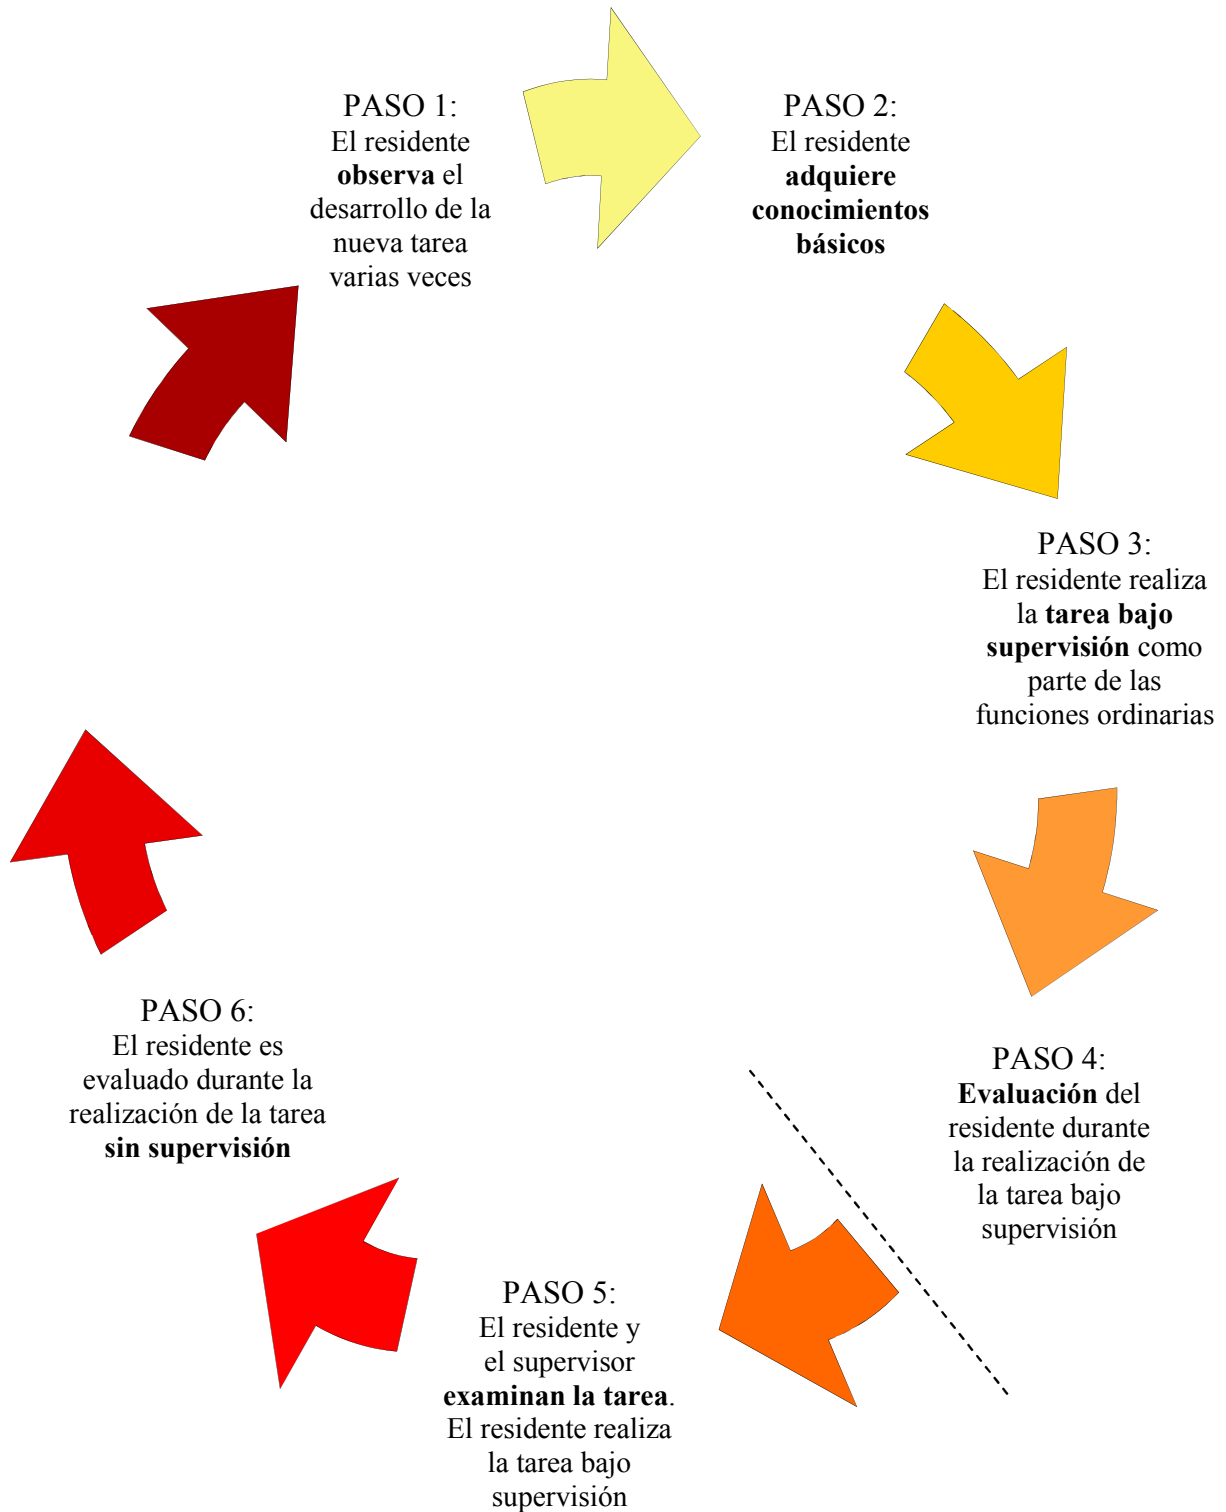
PASO 1:
El residente **observa** el desarrollo de la nueva tarea varias veces

PASO 2:
El residente **adquiere conocimientos básicos**

PASO 3:
El residente realiza la **tarea bajo supervisión** como parte de las funciones ordinarias

PASO 4:
**Evaluación** del residente durante la realización de la tarea bajo supervisión

PASO 5:
El residente y el supervisor **examinan la tarea**. El residente realiza la tarea bajo supervisión

PASO 6:
El residente es evaluado durante la realización de la tarea **sin supervisión**